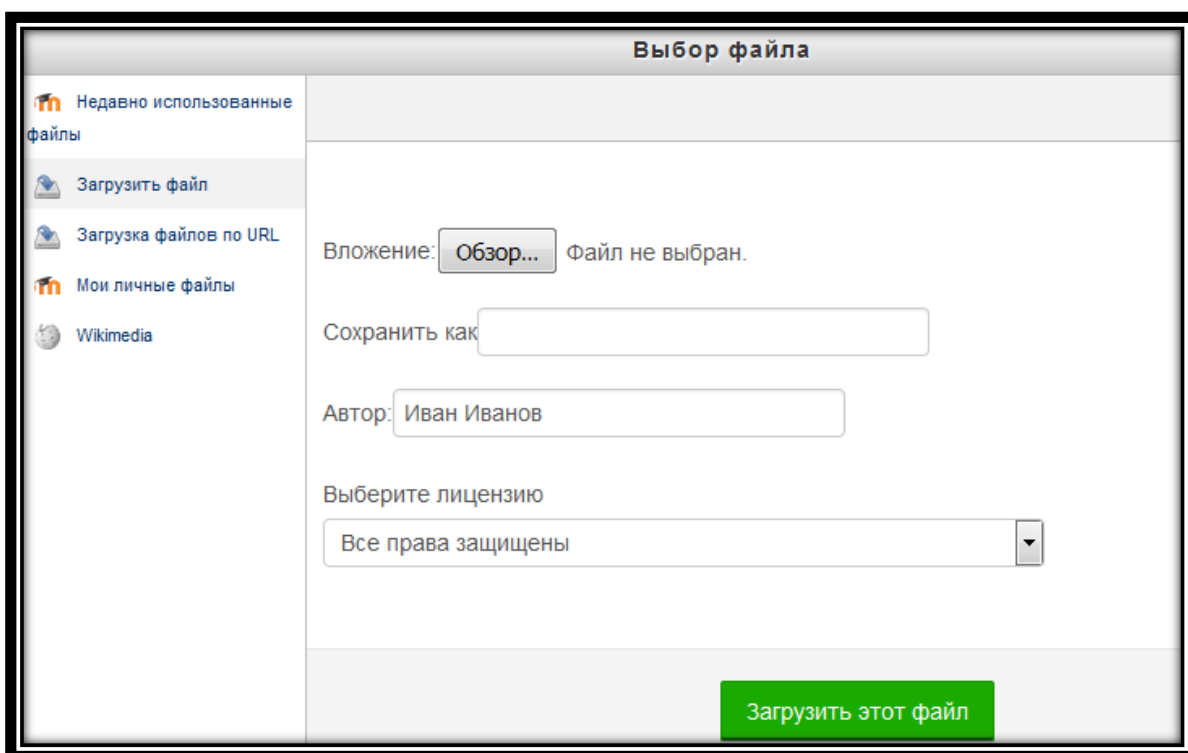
Выбор файла

Недавно использованные файлы

Загрузить файл

Загрузка файлов по URL

Мои личные файлы

Wikimedia

Вложение: Обзор... Файл не выбран.

Сохранить как

Автор: Иван Иванов

Выберите лицензию

Все права защищены

Загрузить этот файл